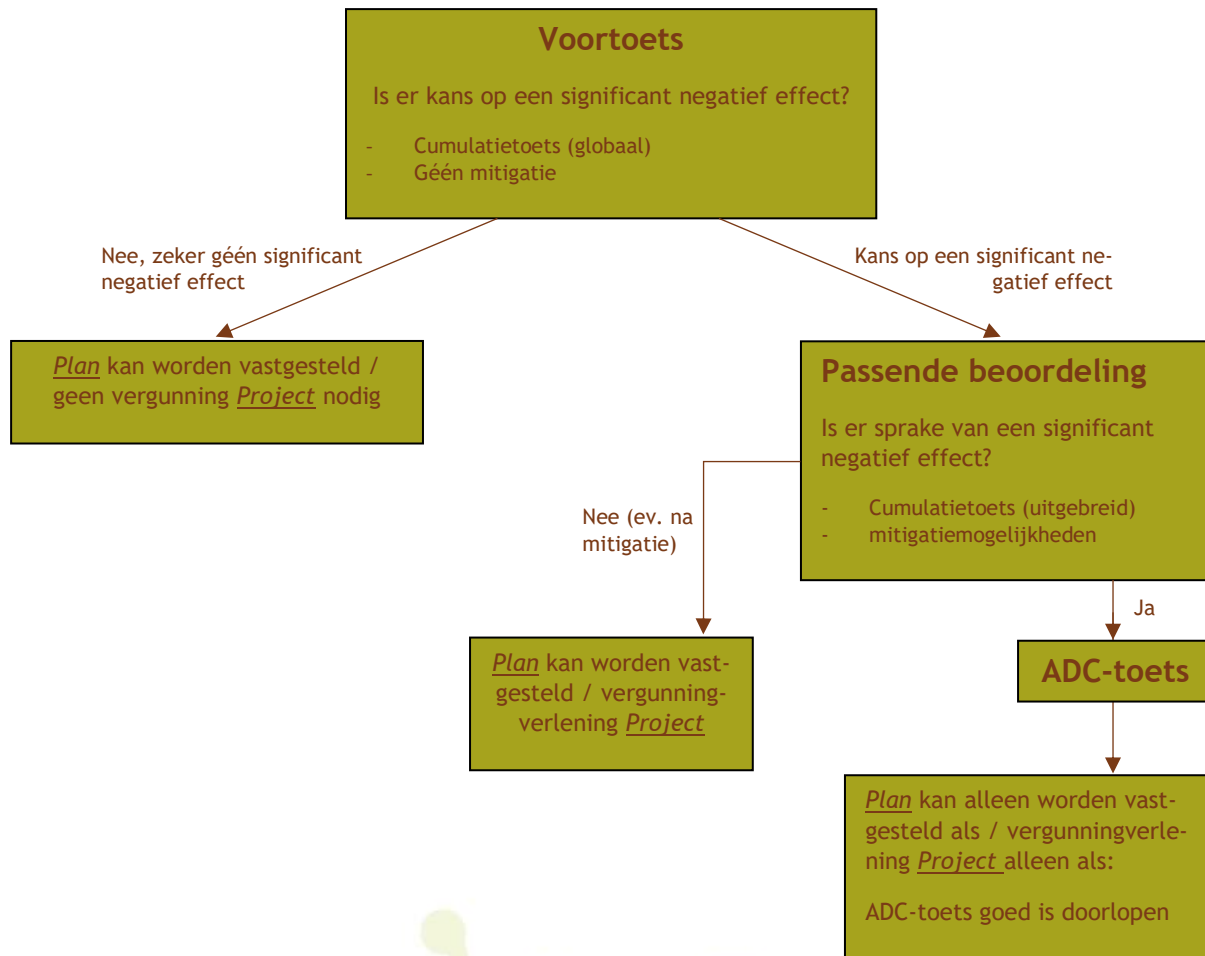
**Voortoets**

Is er kans op een significant negatief effect?

- Cumulatietoets (globaal)
- Géén mitigatie

Nee, zeker géén significant negatief effect

Kans op een significant negatief effect

*Plan* kan worden vastgesteld / geen vergunning *Project* nodig

**Passende beoordeling**

Is er sprake van een significant negatief effect?

- Cumulatietoets (uitgebreid)
- mitigatiemogelijkheden

Nee (ev. na mitigatie)

Ja

*Plan* kan worden vastgesteld / vergunningverlening *Project*

**ADC-toets**

*Plan* kan alleen worden vastgesteld als / vergunningverlening *Project* alleen als:

ADC-toets goed is doorlopen